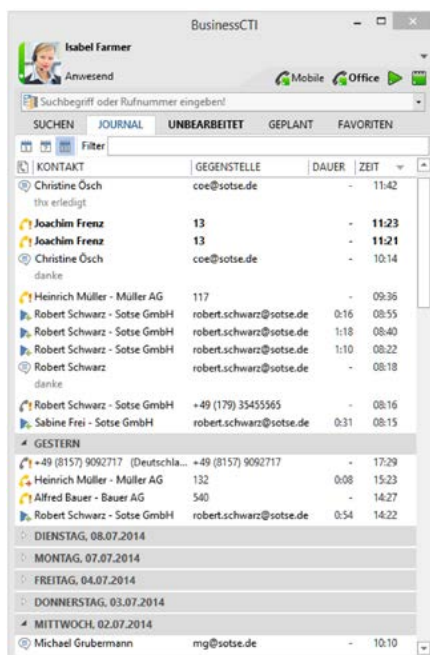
BusinessCTI

Isabel Farmer
Anwesend

Mobile Office

Suchbegriff oder Rufnummer eingeben!

SUCHEN JOURNAL UNBEARBEITET GEPLANT FAVORITEN

Filter

| KONTAKT | GEGENSTELLE | DAUER | ZEIT |
|---|---|---|---|
| Christine Ösch | coe@sotse.de | - | 11:42 |
| thx erledigt | | | |
| Joachim Frenz | 13 | - | 11:23 |
| Joachim Frenz | 13 | - | 11:21 |
| Christine Ösch | coe@sotse.de | - | 10:14 |
| danke | | | |
| Heinrich Müller - Müller AG | 117 | - | 09:36 |
| Robert Schwarz - Sotse GmbH | robert.schwarz@sotse.de | 0:16 | 08:55 |
| Robert Schwarz - Sotse GmbH | robert.schwarz@sotse.de | 1:18 | 08:40 |
| Robert Schwarz - Sotse GmbH | robert.schwarz@sotse.de | 1:10 | 08:22 |
| Robert Schwarz | robert.schwarz@sotse.de | - | 08:18 |
| danke | | | |
| Robert Schwarz - Sotse GmbH | +49 (179) 35455565 | - | 08:16 |
| Sabine Frei - Sotse GmbH | robert.schwarz@sotse.de | 0:31 | 08:15 |
| GESTERN | | | |
| +49 (8157) 9092717 (Deutschla... | +49 (8157) 9092717 | - | 17:29 |
| Heinrich Müller - Müller AG | 132 | 0:08 | 15:23 |
| Alfred Bauer - Bauer AG | 540 | - | 14:27 |
| Robert Schwarz - Sotse GmbH | robert.schwarz@sotse.de | 0:54 | 14:22 |
| DIENSTAG, 08.07.2014 | | | |
| MONTAG, 07.07.2014 | | | |
| FREITAG, 04.07.2014 | | | |
| DONNERSTAG, 03.07.2014 | | | |
| MITTWOCH, 02.07.2014 | | | |
| Michael Grubermann | mg@sotse.de | - | 10:10 |